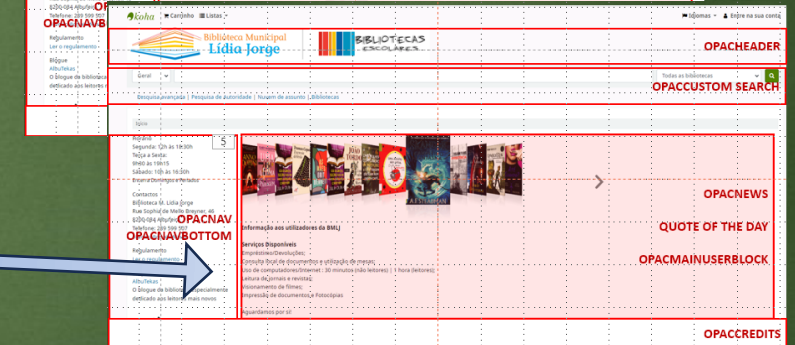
OPACNAVB
8200-084 Albufeira
Telefone: 289 599 907
Regulamento
Ler o regulamento
Blogue
AlbuTekas
O blogue da biblioteca dedicado aos leitores

Koha
Carrinho
Listas
Idiomas
Entre na sua conta

Biblioteca Municipal Lídia Jorge
BIBLIOTECAS ESCOLARES
OPACHEADER

Geral
Todas as bibliotecas
OPACCUSTOM SEARCH
Pesquisa avançada | Pesquisa de autoridade | Nuvem de assunto | Bibliotecas

Início

Horário
Segunda: 12h às 19:30h
Terça a Sexta:
9h00 às 19h15
Sábado: 10h às 16:30h
Encerra Domingos e Feriados

Contactos
Biblioteca M. Lídia Jorge
Rua Sophia de Mello Breyner, 46
8200-084 Albufeira
Telefone: 289 599 907

OPACNAV
OPACNAVBOTTOM

Regulamento
Ler o regulamento

AlbuTekas
O blogue da biblioteca especialmente dedicado aos leitores mais novos

OPACNEWS
QUOTE OF THE DAY
OPACMAINUSERBLOCK

Informação aos utilizadores da BMLJ

Serviços Disponíveis
Empréstimo/Devoluções;
Consulta local de documentos e utilização de mesas;
Uso de computadores/Internet : 30 minutos (não leitores) | 1 hora (leitores);
Leitura de jornais e revistas;
Visionamento de filmes;
Impressão de documentos e fotocópias

Aguardamos por si!

OPACCREDITS